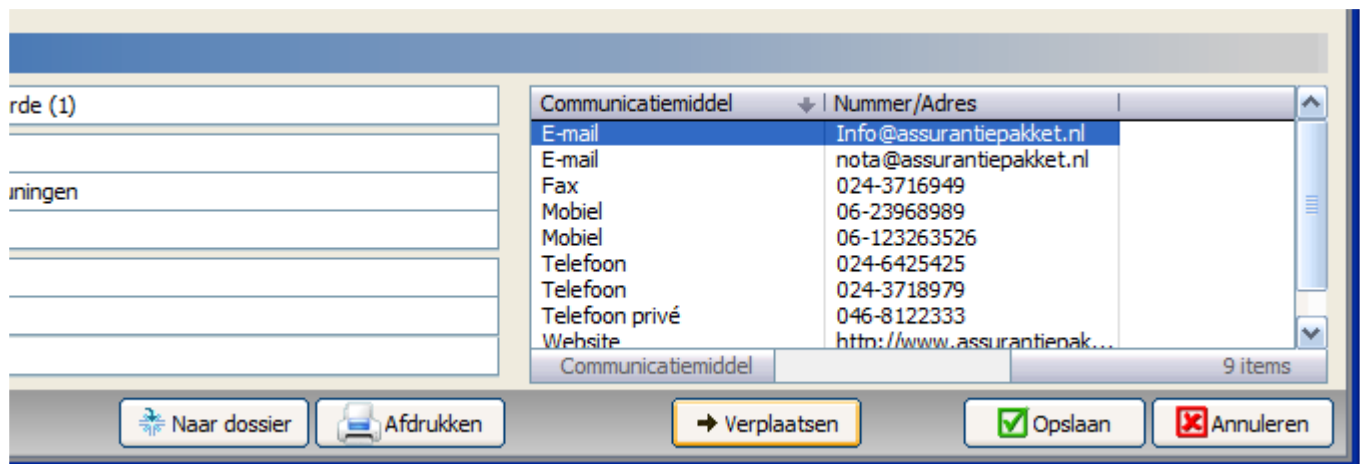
rde (1)

uningen

| Communicatiemiddel | Nummer/Adres |
|---|---|
| E-mail | Info@assurantiepakket.nl |
| E-mail | nota@assurantiepakket.nl |
| Fax | 024-3716949 |
| Mobiel | 06-23968989 |
| Mobiel | 06-123263526 |
| Telefoon | 024-6425425 |
| Telefoon | 024-3718979 |
| Telefoon privé | 046-8122333 |
| Website | http://www.assurantiepak... |

Communicatiemiddel
9 items

Naar dossier
Afdrukken
Verplaatsen
Opslaan
Annuleren